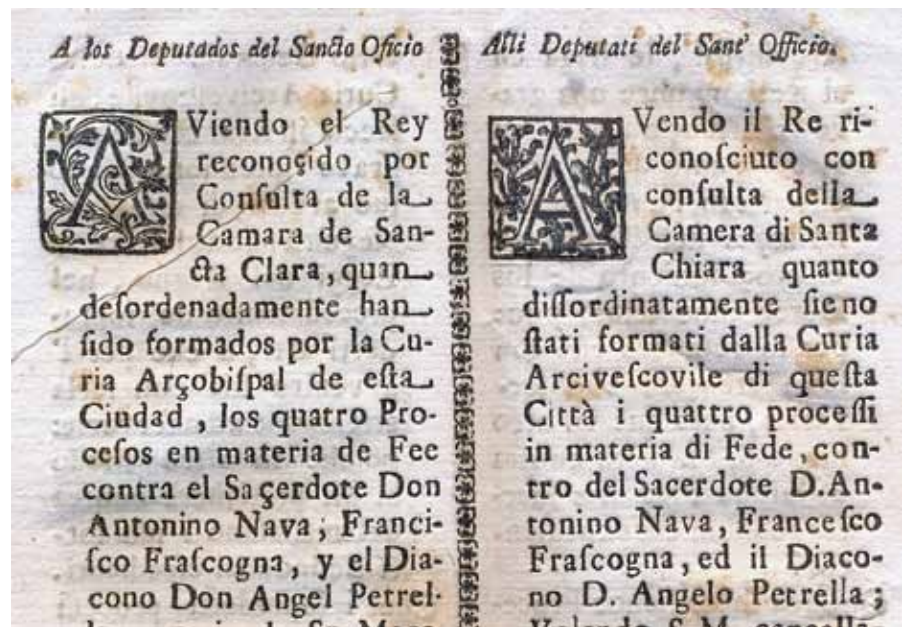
A los Deputados del Sancto Oficio

A Viendo el Rey reconoçido por Consulta de la Camara de Sancta Clara, quan desordenadamente han sido formados por la Curia Arçobispal de esta Ciudad, los quatro Procesos en materia de Fee contra el Saçerdote Don Antonino Nava; Francisco Frascogna, y el Diacono Don Angel Petrel-

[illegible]

Alli Deputati del Sant' Officio.

A Vendo il Re riconosciuto con consulta della Camera di Santa Chiara quanto dissordinatamente sieno stati formati dalla Curia Arcivescovile di questa Città i quattro processi in materia di Fede, contro del Sacerdote D. Antonino Nava, Francesco Frascogna, ed il Diacono D. Angelo Petrella;

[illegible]